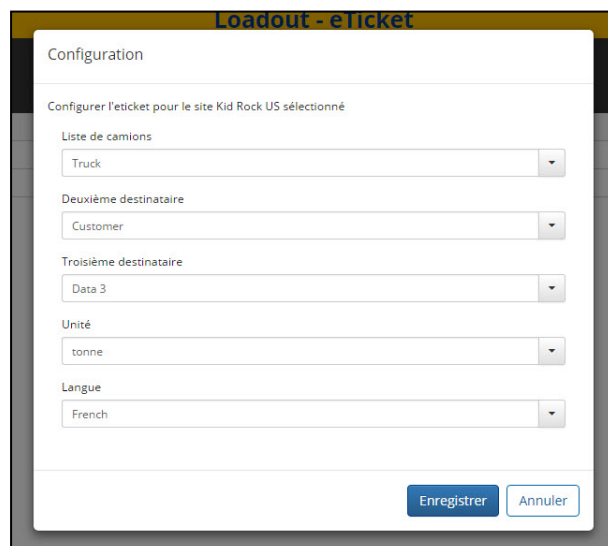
Loadout - eTicket

Configuration

Configurer l'eticket pour le site Kid Rock US sélectionné

Liste de camions

Truck

Deuxième destinataire

Customer

Troisième destinataire

Data 3

Unité

tonne

Langue

French

Enregistrer

Annuler